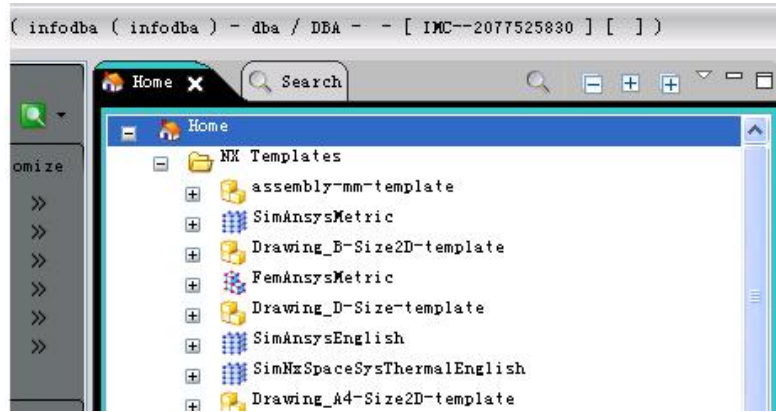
( infodba ( infodba ) - dba / DBA - - [ IMC--2077525830 ] [ ] )

omize

»
»
»
»
»
»

Home
Search

Home
NX Templates
assembly-mm-template
SimAnsysMetric
Drawing_B-Size2D-template
FemAnsysMetric
Drawing_D-Size-template
SimAnsysEnglish
SimNxSpaceSysThermalEnglish
Drawing_A4-Size2D-template